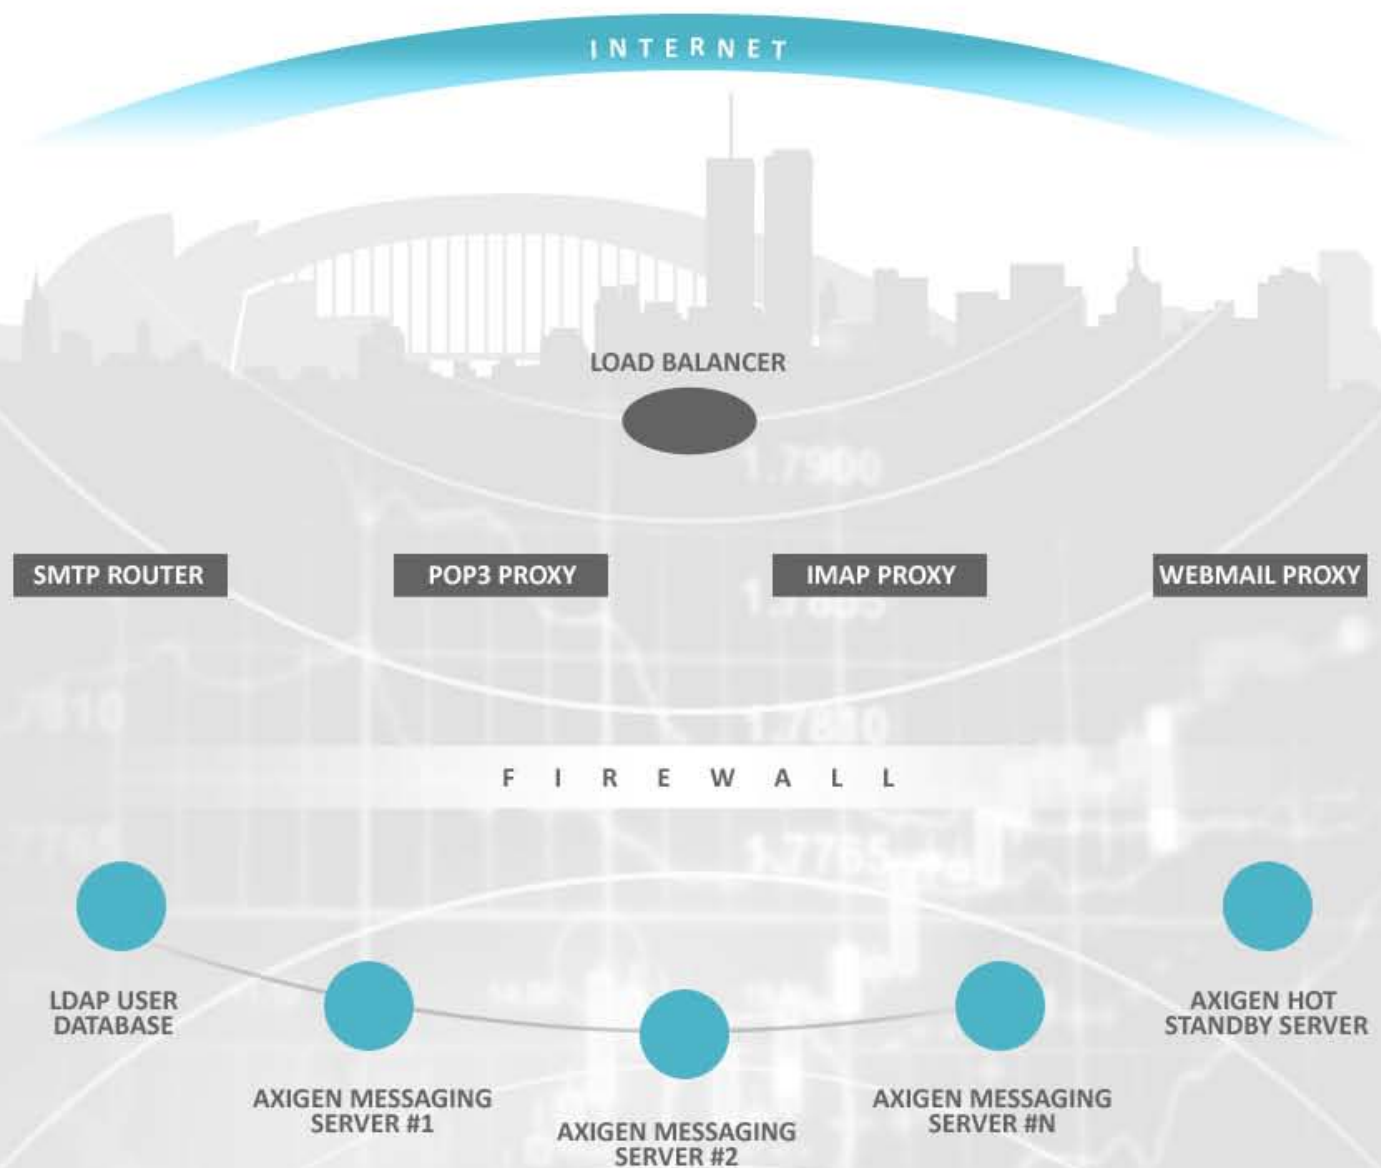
INTERNET

LOAD BALANCER

SMTP ROUTER

POP3 PROXY

IMAP PROXY

WEBMAIL PROXY

FIREWALL

LDAP USER DATABASE

AXIGEN MESSAGING SERVER #1

AXIGEN MESSAGING SERVER #2

AXIGEN MESSAGING SERVER #N

AXIGEN HOT STANDBY SERVER